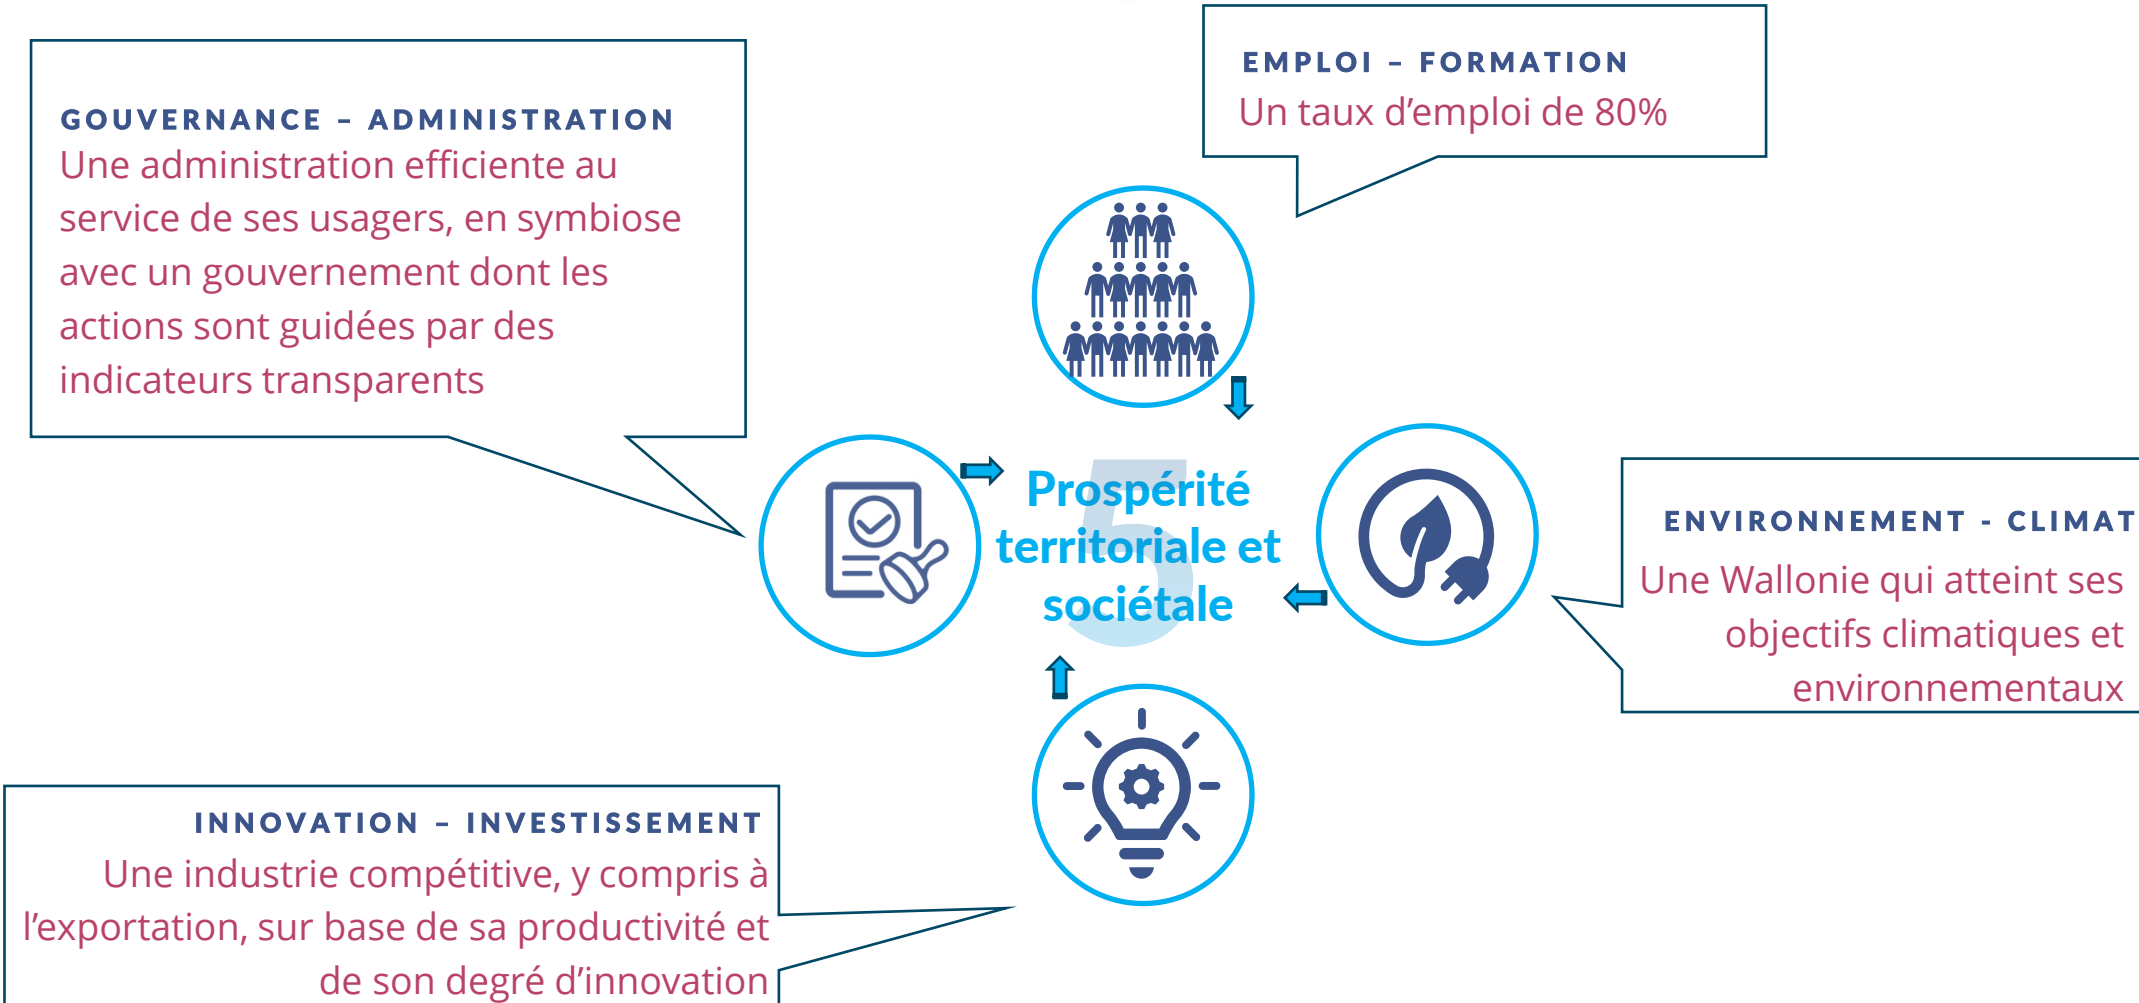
GOUVERNANCE – ADMINISTRATION
Une administration efficiente au service de ses usagers, en symbiose avec un gouvernement dont les actions sont guidées par des indicateurs transparents

EMPLOI – FORMATION
Un taux d'emploi de 80%

5
Prospérité territoriale et sociétale

ENVIRONNEMENT - CLIMAT
Une Wallonie qui atteint ses objectifs climatiques et environnementaux

INNOVATION – INVESTISSEMENT
Une industrie compétitive, y compris à l'exportation, sur base de sa productivité et de son degré d'innovation